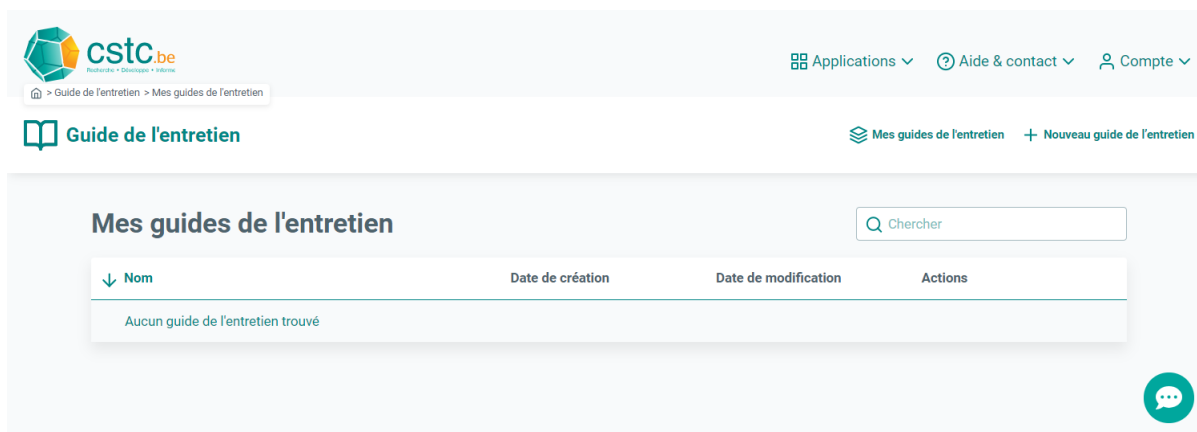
cstc.be
Recherche • Développe • Informe

Applications Aide & contact Compte

> Guide de l'entretien > Mes guides de l'entretien

Guide de l'entretien

Mes guides de l'entretien Nouveau guide de l'entretien

Mes guides de l'entretien

Chercher

| Nom | Date de création | Date de modification | Actions |
|---|---|---|---|
| Aucun guide de l'entretien trouvé | | | |